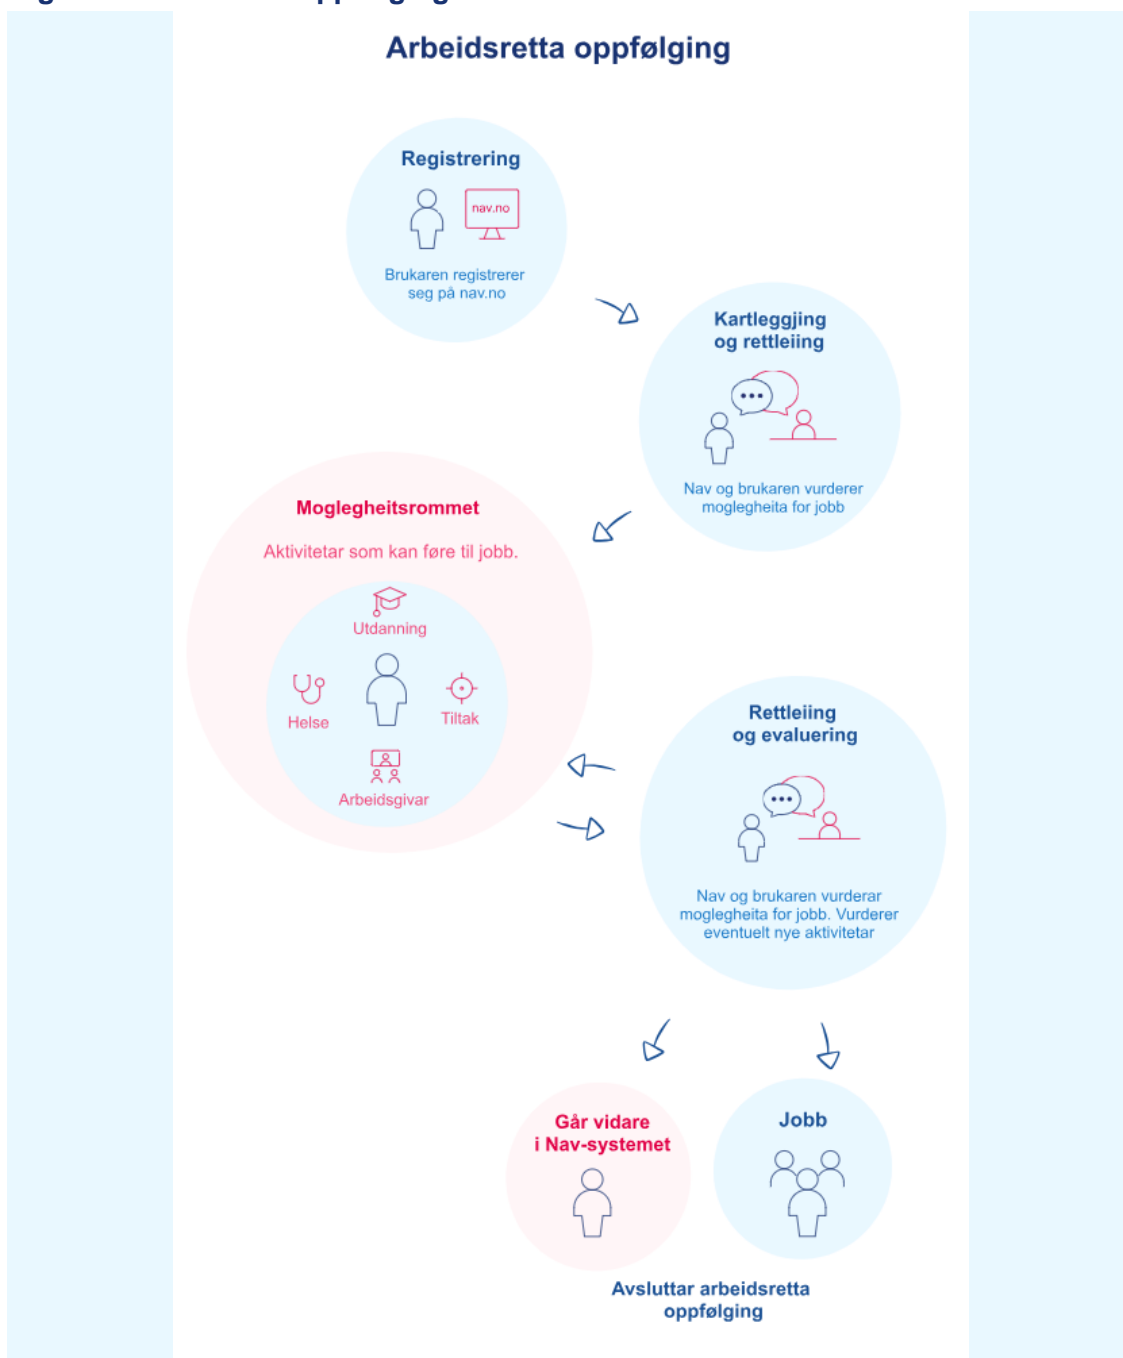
Arbeidsretta oppfølging

Registrering

nav.no

Brukaren registrerer seg på nav.no

Kartleggjing og rettleiing

Nav og brukaren vurderer moglegheita for jobb

Moglegheitsrommet

Aktivitetar som kan føre til jobb.

Utdanning

Helse

Tiltak

Arbeidsgivar

Rettleiing og evaluering

Nav og brukaren vurderar moglegheita for jobb. Vurderer eventuelt nye aktivitetar

Går vidare i Nav-systemet

Jobb

Avsluttar arbeidsretta oppfølging